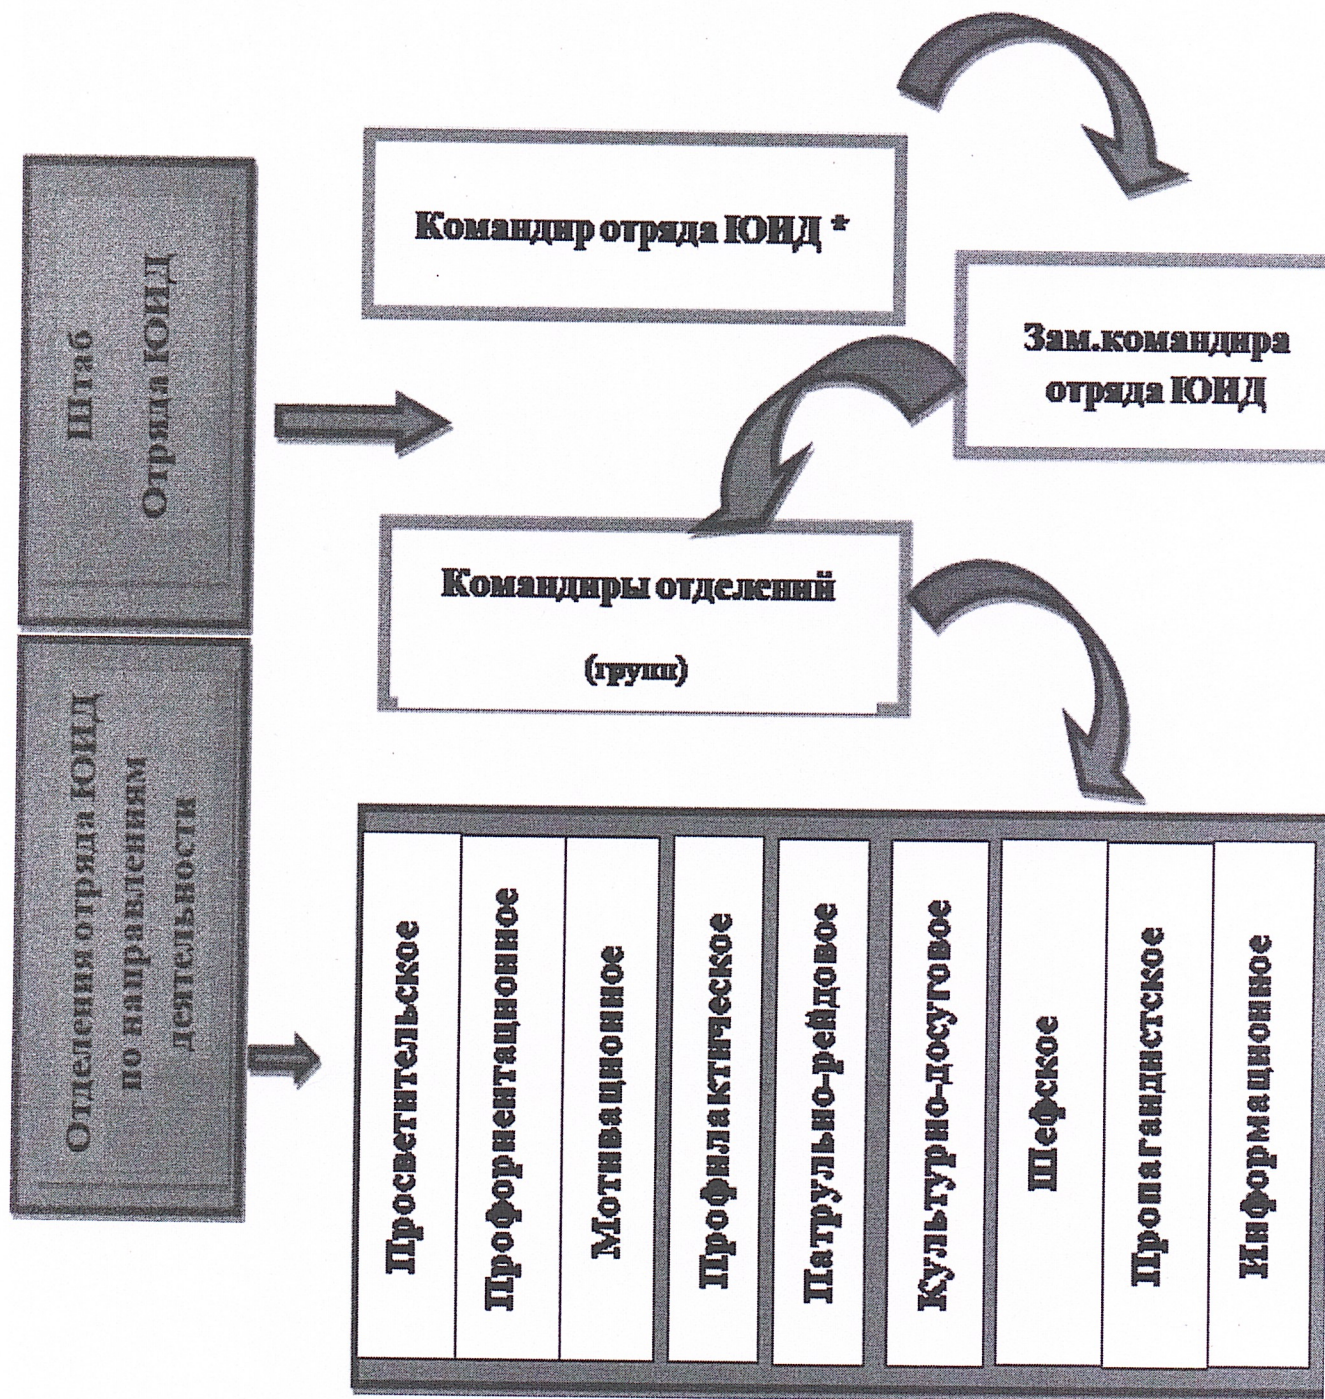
Штаб Отряда ЮИД

Командир отряда ЮИД *

Зам.командира отряда ЮИД

Командиры отделений

(групп)

Отделения отряда ЮИД по направлениям деятельности

Просветительское

Профориентационное

Мотивационное

Профилактическое

Патрульно-рейдовое

Культурно-досуговое

Шефское

Пропагандистское

Информационное